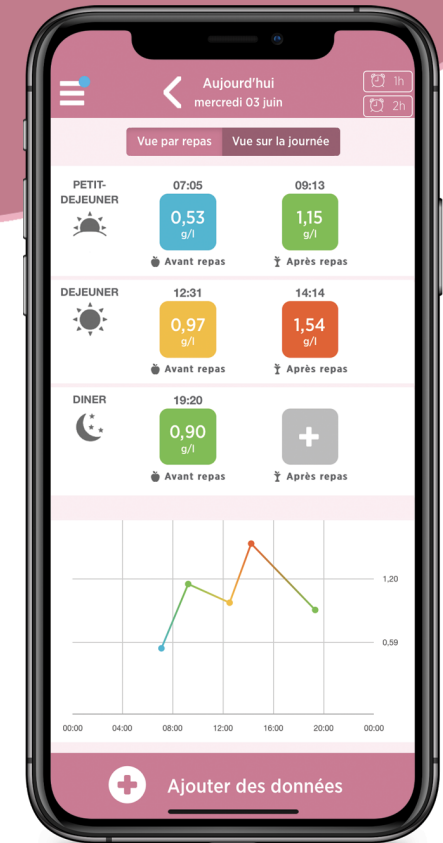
Aujourd'hui
mercredi 03 juin

1h
2h

Vue par repas
Vue sur la journée

PETIT-DEJEUNER
07:05
0,53
g/l
Avant repas
09:13
1,15
g/l
Après repas

DEJEUNER
12:31
0,97
g/l
Avant repas
14:14
1,54
g/l
Après repas

DINER
19:20
0,90
g/l
Avant repas
Après repas

1,20
0,59
00:00
04:00
08:00
12:00
16:00
20:00
00:00

Ajouter des données